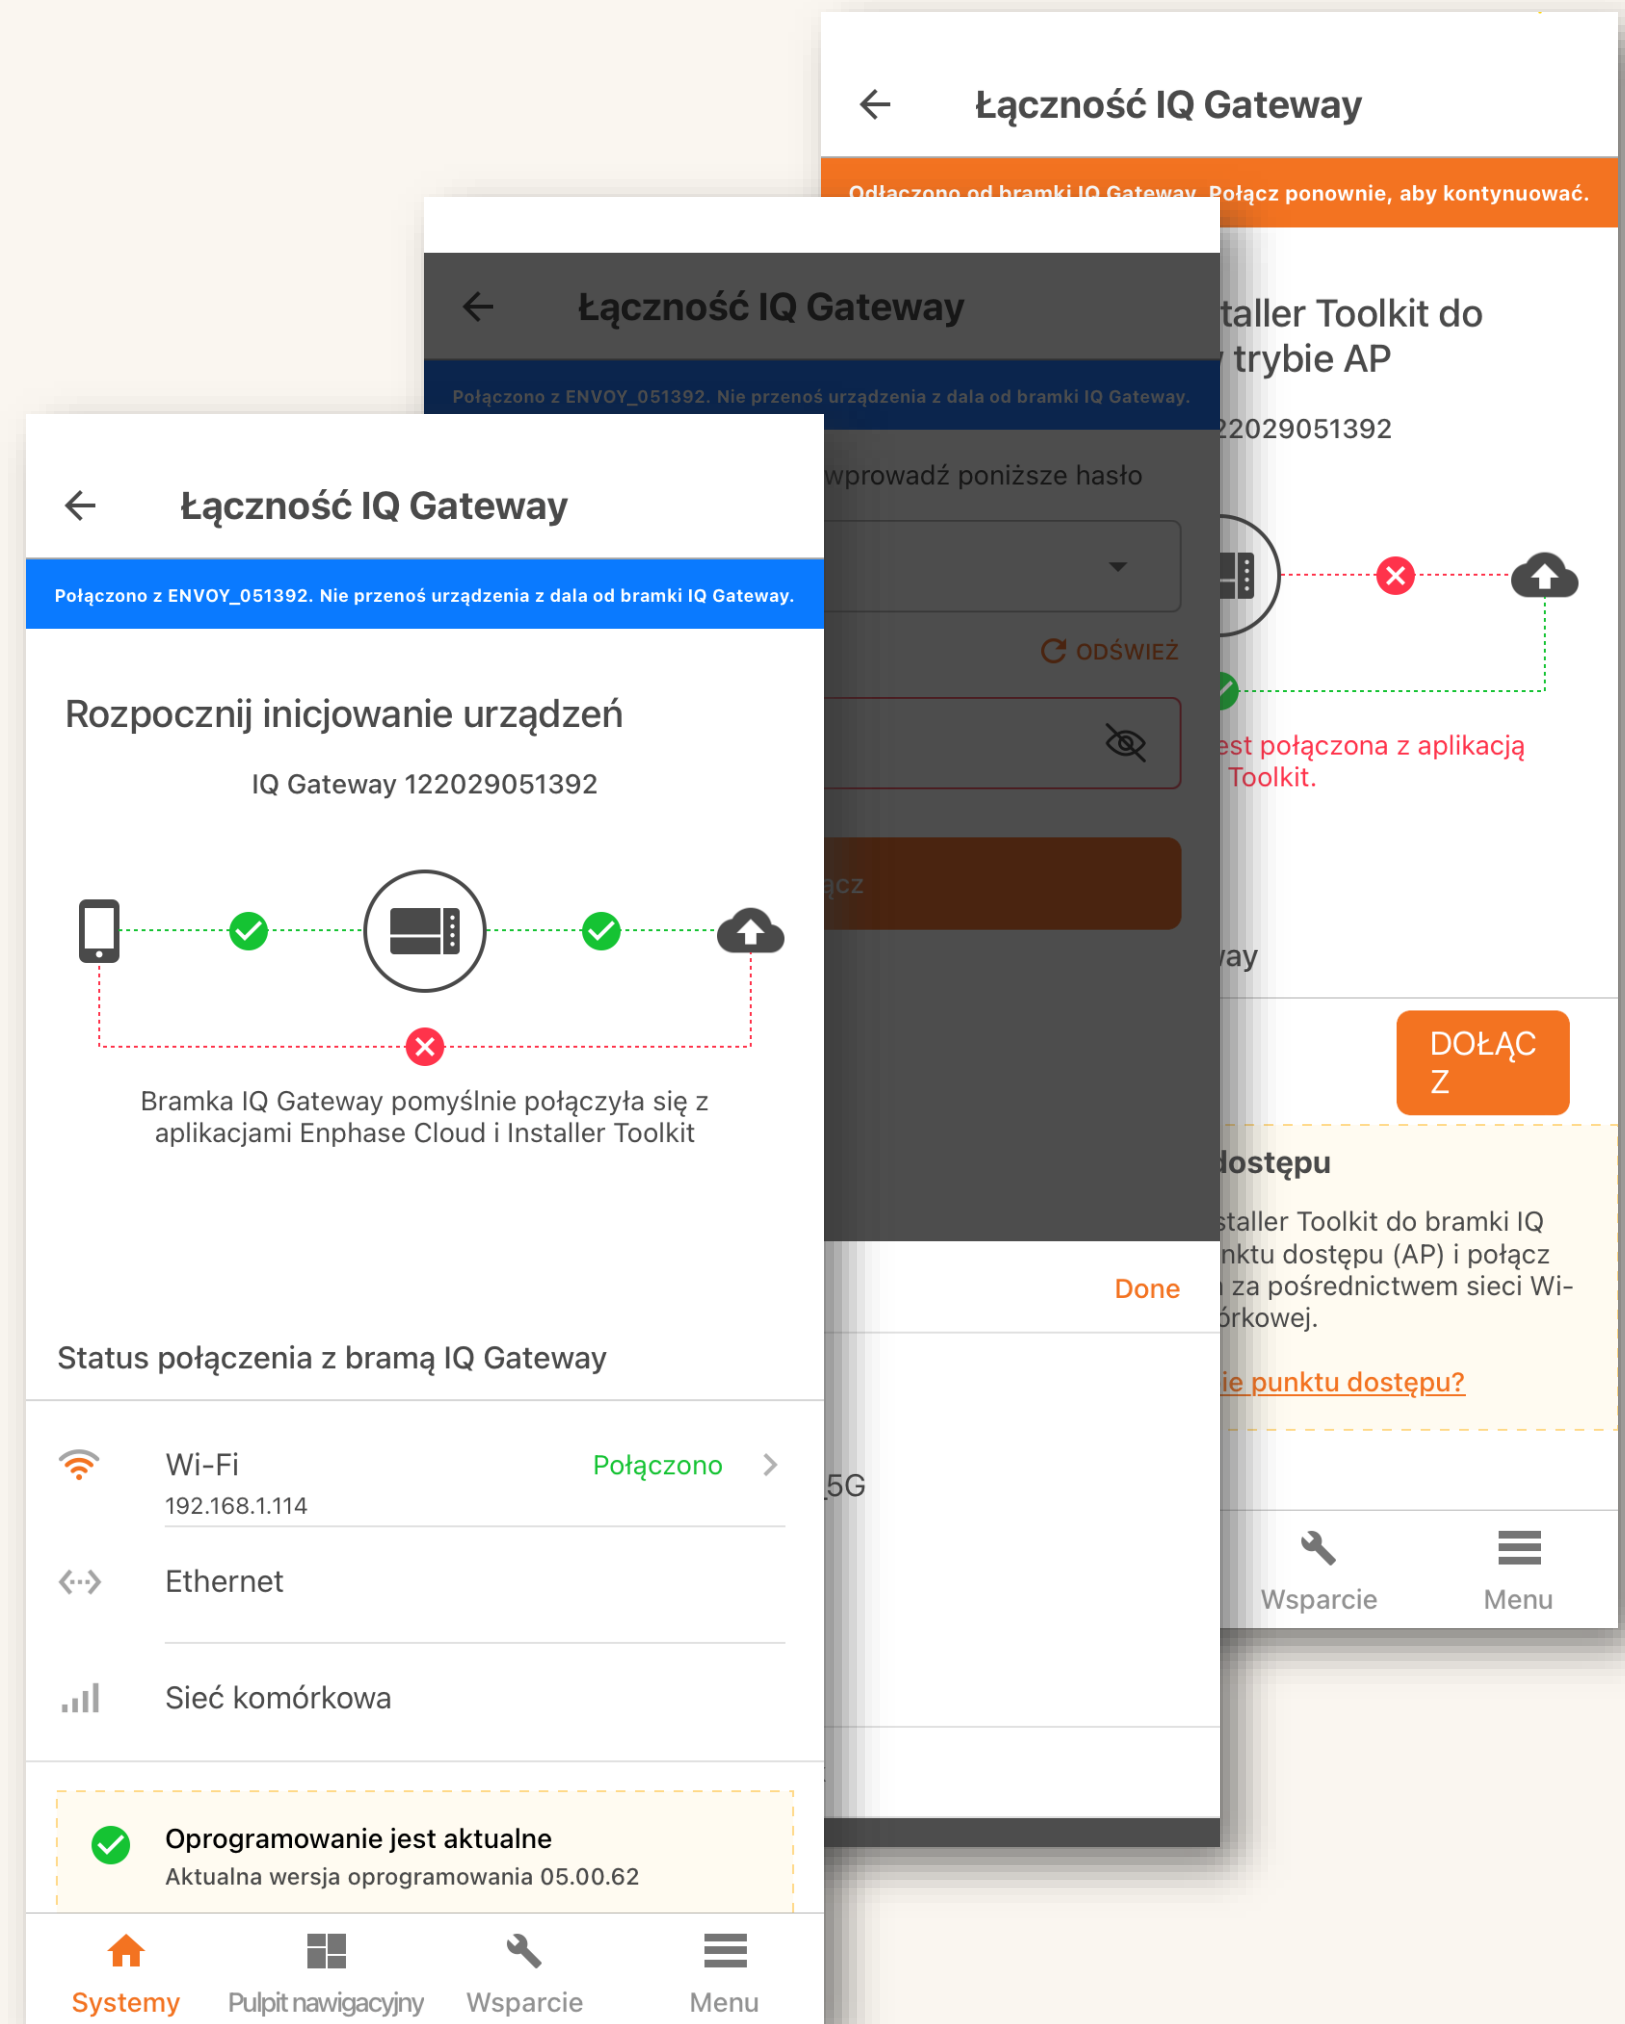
Łączność IQ Gateway

Odłączono od bramki IQ Gateway. Połącz ponownie, aby kontynuować.

taller Toolkit do
trybie AP

22029051392

est połączona z aplikacją
Toolkit.

ay

DOŁĄC
Z

dostępu

taller Toolkit do bramki IQ
nktu dostępu (AP) i połącz
za pośrednictwem sieci Wi-
órkowej.

ie punktu dostępu?

Wsparcie
Menu

Łączność IQ Gateway

Połączono z ENVOY_051392. Nie przenoś urządzenia z dala od bramki IQ Gateway.

wprowadź poniższe hasło

ODŚWIEŻ

ącz

Done

5G

Łączność IQ Gateway

Połączono z ENVOY_051392. Nie przenoś urządzenia z dala od bramki IQ Gateway.

Rozpocznij inicjowanie urządzeń

IQ Gateway 122029051392

Bramka IQ Gateway pomyślnie połączyła się z aplikacjami Enphase Cloud i Installer Toolkit

Status połączenia z bramą IQ Gateway

Wi-Fi
192.168.1.114
Połączono

Ethernet

Sieć komórkowa

Oprogramowanie jest aktualne
Aktualna wersja oprogramowania 05.00.62

Systemy
Pulpit nawigacyjny
Wsparcie
Menu